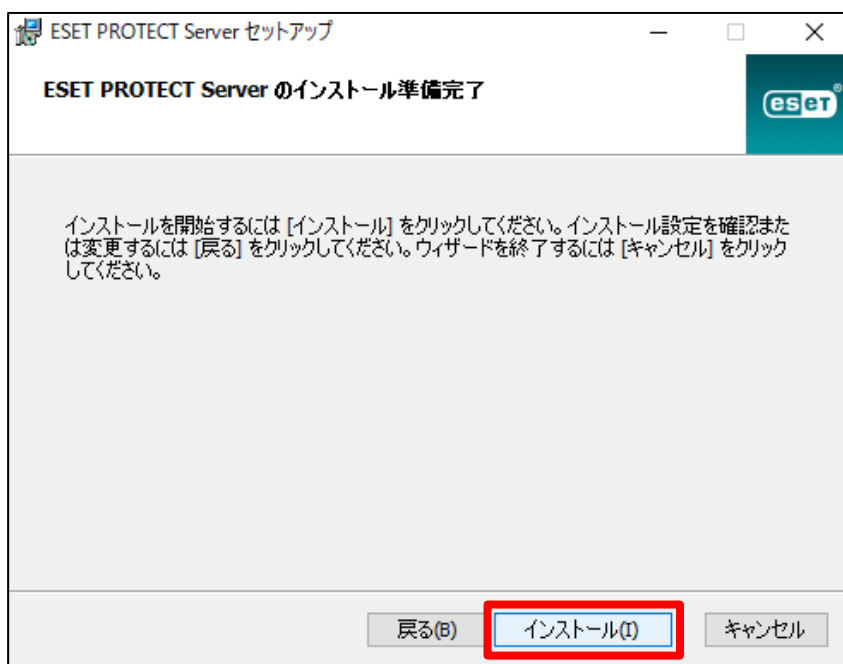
ESET PROTECT Server セットアップ

ESET PROTECT Server のインストール準備完了

eset

インストールを開始するには [インストール] をクリックしてください。インストール設定を確認または変更するには [戻る] をクリックしてください。ウィザードを終了するには [キャンセル] をクリックしてください。

戻る(B)

インストール(I)

キャンセル